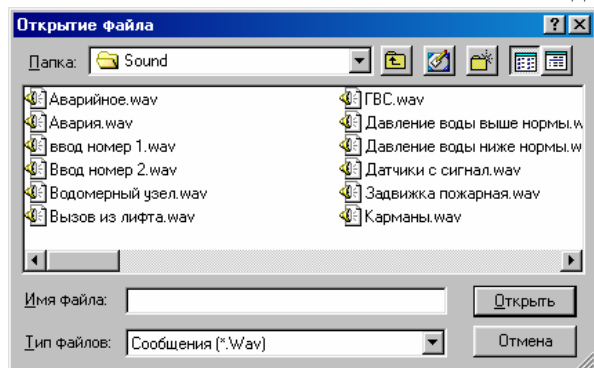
Открытие файла

Папка: Sound

Аварийное.wav
Авария.wav
ввод номер 1.wav
Ввод номер 2.wav
Водомерный узел.wav
Вызов из лифта.wav

ГВС.wav
Давление воды выше нормы.w
Давление воды ниже нормы.w
Датчики с сигнал.wav
Задвижка пожарная.wav
Карманы.wav

Имя файла:
Тип файлов: Сообщения (*.Wav)

Открыть
Отмена